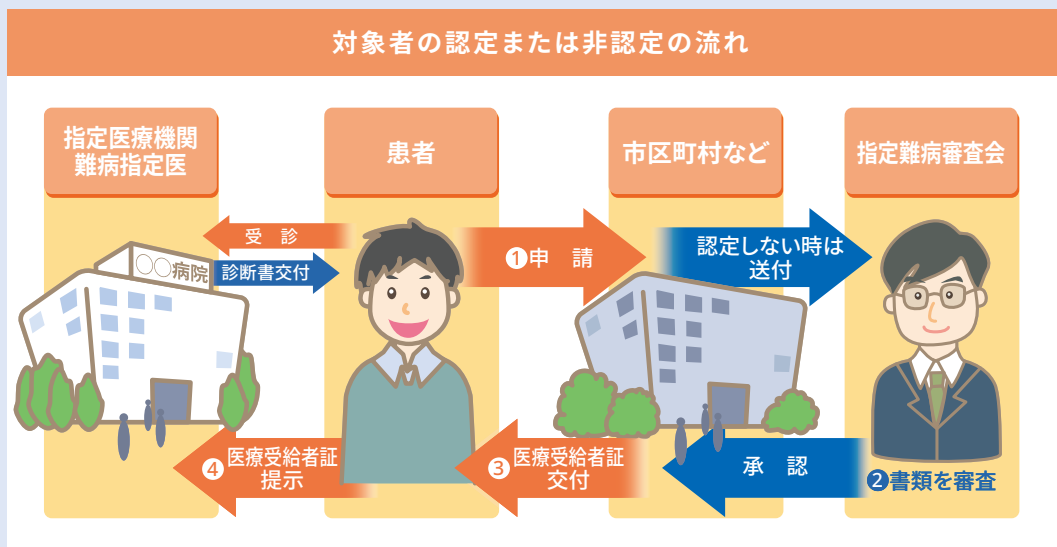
対象者の認定または非認定の流れ

指定医療機関
難病指定医

患者

市区町村など

指定難病審査会

受　診

○○病院

診断書交付

❶申　請

認定しない時は
送付

❹ 医療受給者証
提示

❸ 医療受給者証
交付

承　認

❷書類を審査